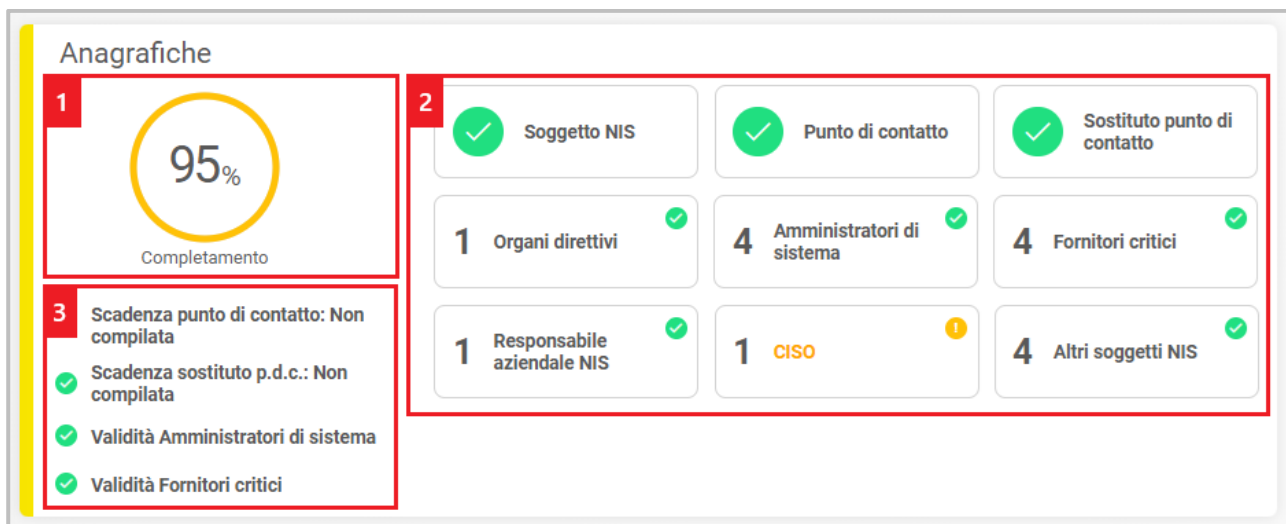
Anagrafiche

1

95%

Completamento

3

Scadenza punto di contatto: Non compilata

Scadenza sostituto p.d.c.: Non compilata

Validità Amministratori di sistema

Validità Fornitori critici

2

Soggetto NIS

Punto di contatto

Sostituto punto di contatto

1 Organi direttivi

4 Amministratori di sistema

4 Fornitori critici

1 Responsabile aziendale NIS

1 CISO

4 Altri soggetti NIS